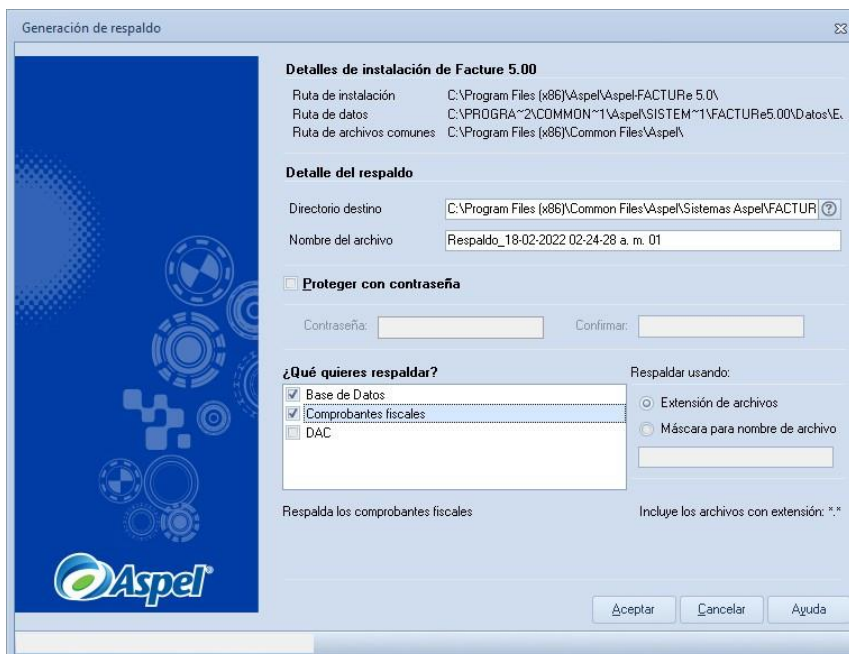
Generación de respaldo

Detalles de instalación de Facture 5.00

Ruta de instalación C:\Program Files (x86)\Aspel\Aspel-FACTURe 5.0\
Ruta de datos C:\PROGRA~2\COMMON~1\Aspel\SISTEM~1\FACTURe5.00\Datos\E
Ruta de archivos comunes C:\Program Files (x86)\Common Files\Aspel\

Detalle del respaldo

Directorio destino C:\Program Files (x86)\Common Files\Aspel\Sistemas Aspel\FACTUR
Nombre del archivo Respaldo_18-02-2022 02-24-28 a. m. 01

Proteger con contraseña

Contraseña: Confirmar:

¿Qué quieres respaldar?
Base de Datos
Comprobantes fiscales
DAC

Respaldar usando:
Extensión de archivos
Máscara para nombre de archivo

Respalda los comprobantes fiscales

Incluye los archivos con extensión: *.*

Aspel

Aceptar Cancelar Ayuda